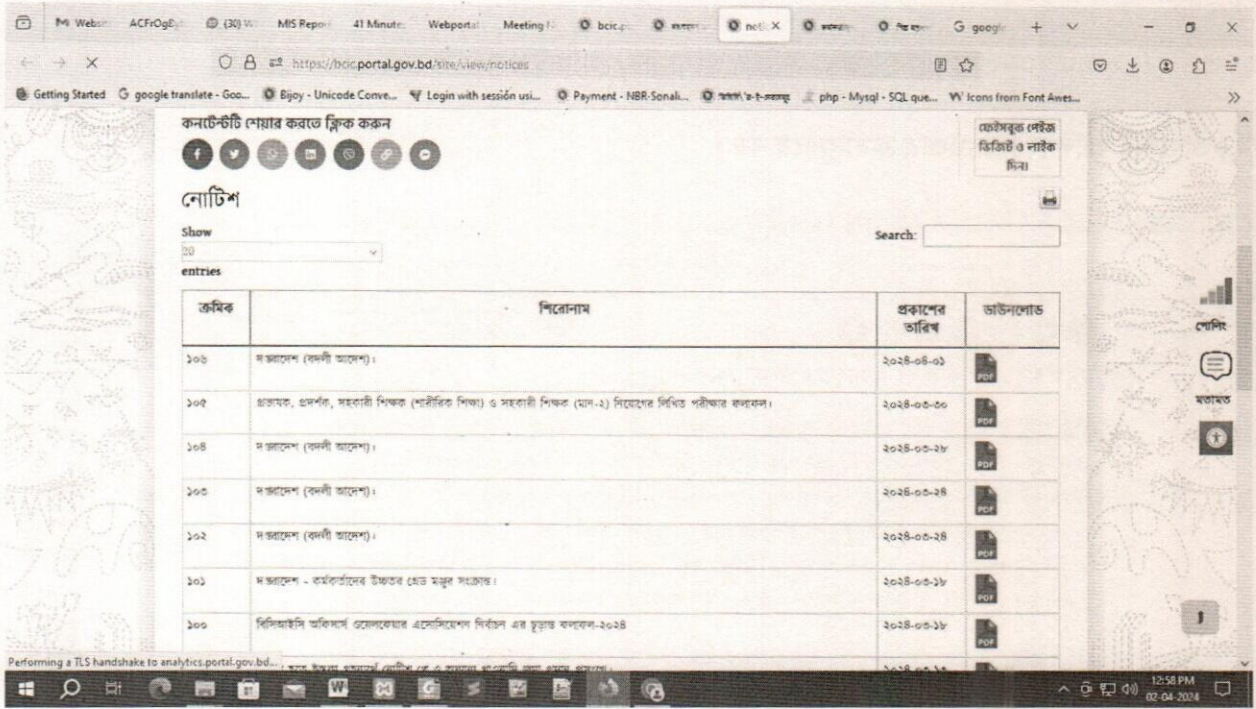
M Webs ACFrOgD (30) W MIS Repo 41 Minute Webporta Meeting bcic.p noti X G googl

https://bcic.portal.gov.bd/site/view/notices

Getting Started G google translate - Goo... Bijoy - Unicode Conve... Login with session usi... Payment - NBR-Sonali... php - Mysql - SQL que... Icons from Font Awes...

কনটেন্টটি শেয়ার করতে ক্লিক করুন

ফেইসবুক পেইজ ভিজিট ও লাইক দিন।

নোটিশ

Show
20
entries

Search:

| ক্রমিক | শিরোনাম | প্রকাশের তারিখ | ডাউনলোড |
|---|---|---|---|
| ১০৬ | দপ্তরাদেশ (বদলী আদেশ)। | ২০২৪-০৪-০১ | PDF |
| ১০৫ | প্রভাষক, প্রদর্শক, সহকারী শিক্ষক (শারীরিক শিক্ষা) ও সহকারী শিক্ষক (মান-২) নিয়োগের লিখিত পরীক্ষার ফলাফল। | ২০২৪-০৩-৩০ | PDF |
| ১০৪ | দপ্তরাদেশ (বদলী আদেশ)। | ২০২৪-০৩-২৮ | PDF |
| ১০৩ | দপ্তরাদেশ (বদলী আদেশ)। | ২০২৪-০৩-২৪ | PDF |
| ১০২ | দপ্তরাদেশ (বদলী আদেশ)। | ২০২৪-০৩-২৪ | PDF |
| ১০১ | দপ্তরাদেশ - কর্মকর্তাদের উচ্চতর গ্রেড মঞ্জুর সংক্রান্ত। | ২০২৪-০৩-১৮ | PDF |
| ১০০ | বিসিআইসি অফিসার্স ওয়েলফেয়ার এসোসিয়েশন নির্বাচন এর চূড়ান্ত ফলাফল-২০২৪ | ২০২৪-০৩-১৮ | PDF |

পোলিং

মতামত

Performing a TLS handshake to analytics.portal.gov.bd...

12:58 PM
02-04-2024